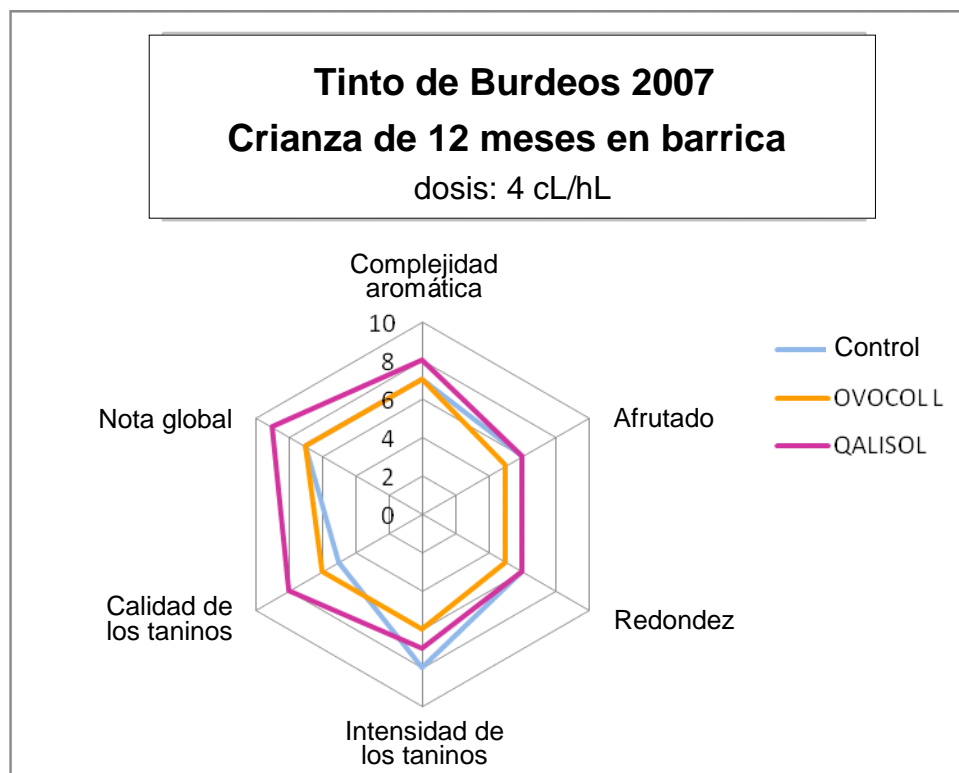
Tinto de Burdeos 2007
Crianza de 12 meses en barrica
dosis: 4 cL/hL

Complejidad aromática
10
8
6
4
2
0
Afrutado
Redondez
Intensidad de los taninos
Calidad de los taninos
Nota global

Control
OVOCOLL
QALISOL